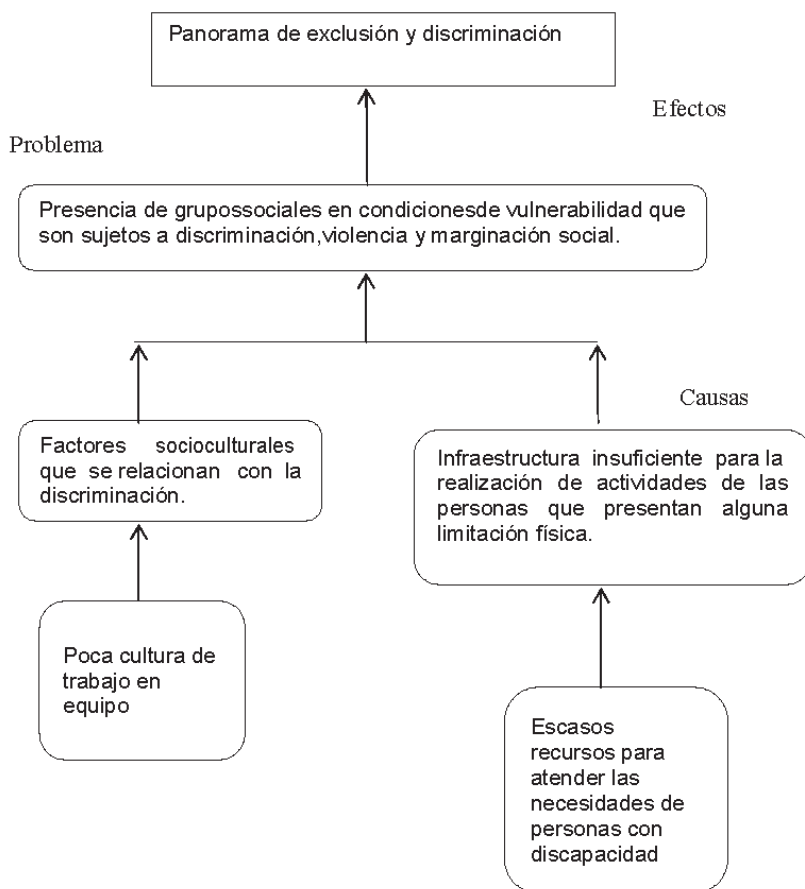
Panorama de exclusión y discriminación

Efectos

Problema

Presencia de grupossociales en condicionesde vulnerabilidad que son sujetos a discriminación,violencia y marginación social.

Causas

Factores socioculturales que se relacionan con la discriminación.

Infraestructura insuficiente para la realización de actividades de las personas que presentan alguna limitación física.

Poca cultura de trabajo en equipo

Escasos recursos para atender las necesidades de personas con discapacidad